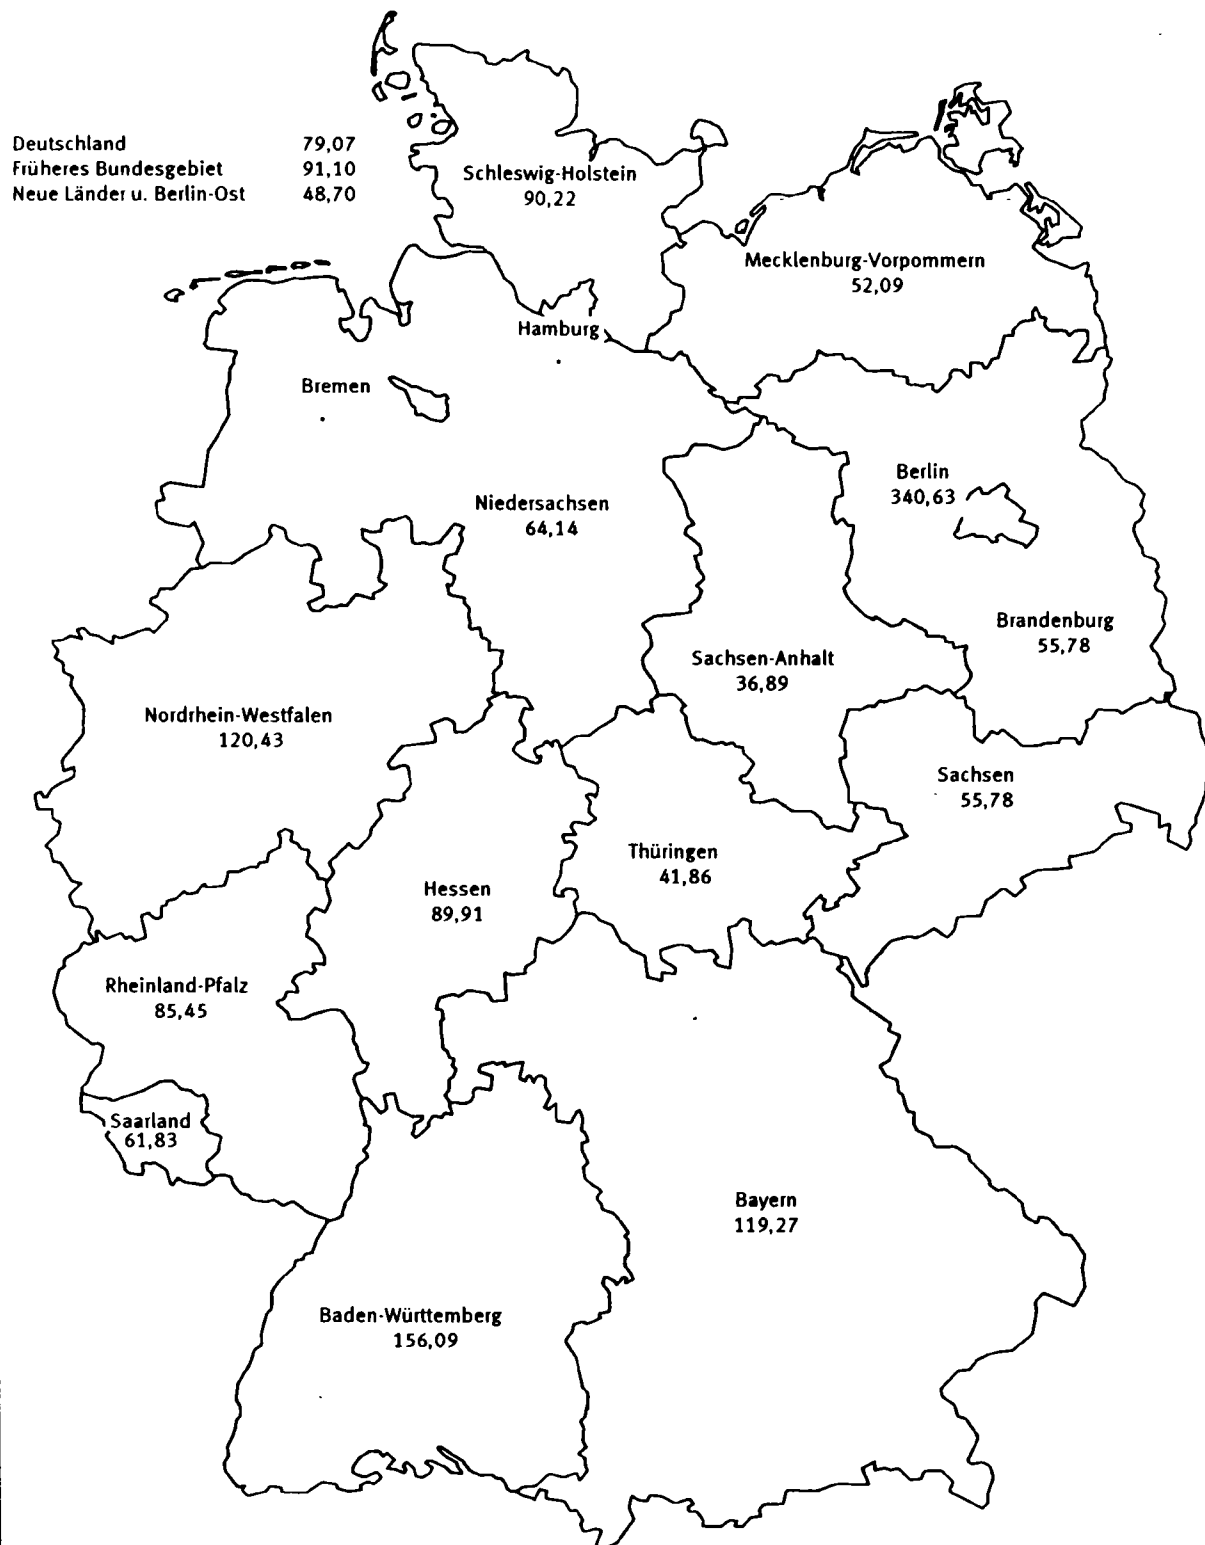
| | |
|---|---|
| Deutschland | 79,07 |
| Früheres Bundesgebiet | 91,10 |
| Neue Länder u. Berlin-Ost | 48,70 |

Schleswig-Holstein
90,22

Mecklenburg-Vorpommern
52,09

Hamburg

Bremen

Niedersachsen
64,14

Berlin
340,63

Brandenburg
55,78

Sachsen-Anhalt
36,89

Nordrhein-Westfalen
120,43

Sachsen
55,78

Thüringen
41,86

Hessen
89,91

Rheinland-Pfalz
85,45

Saarland
61,83

Bayern
119,27

Baden-Württemberg
156,09